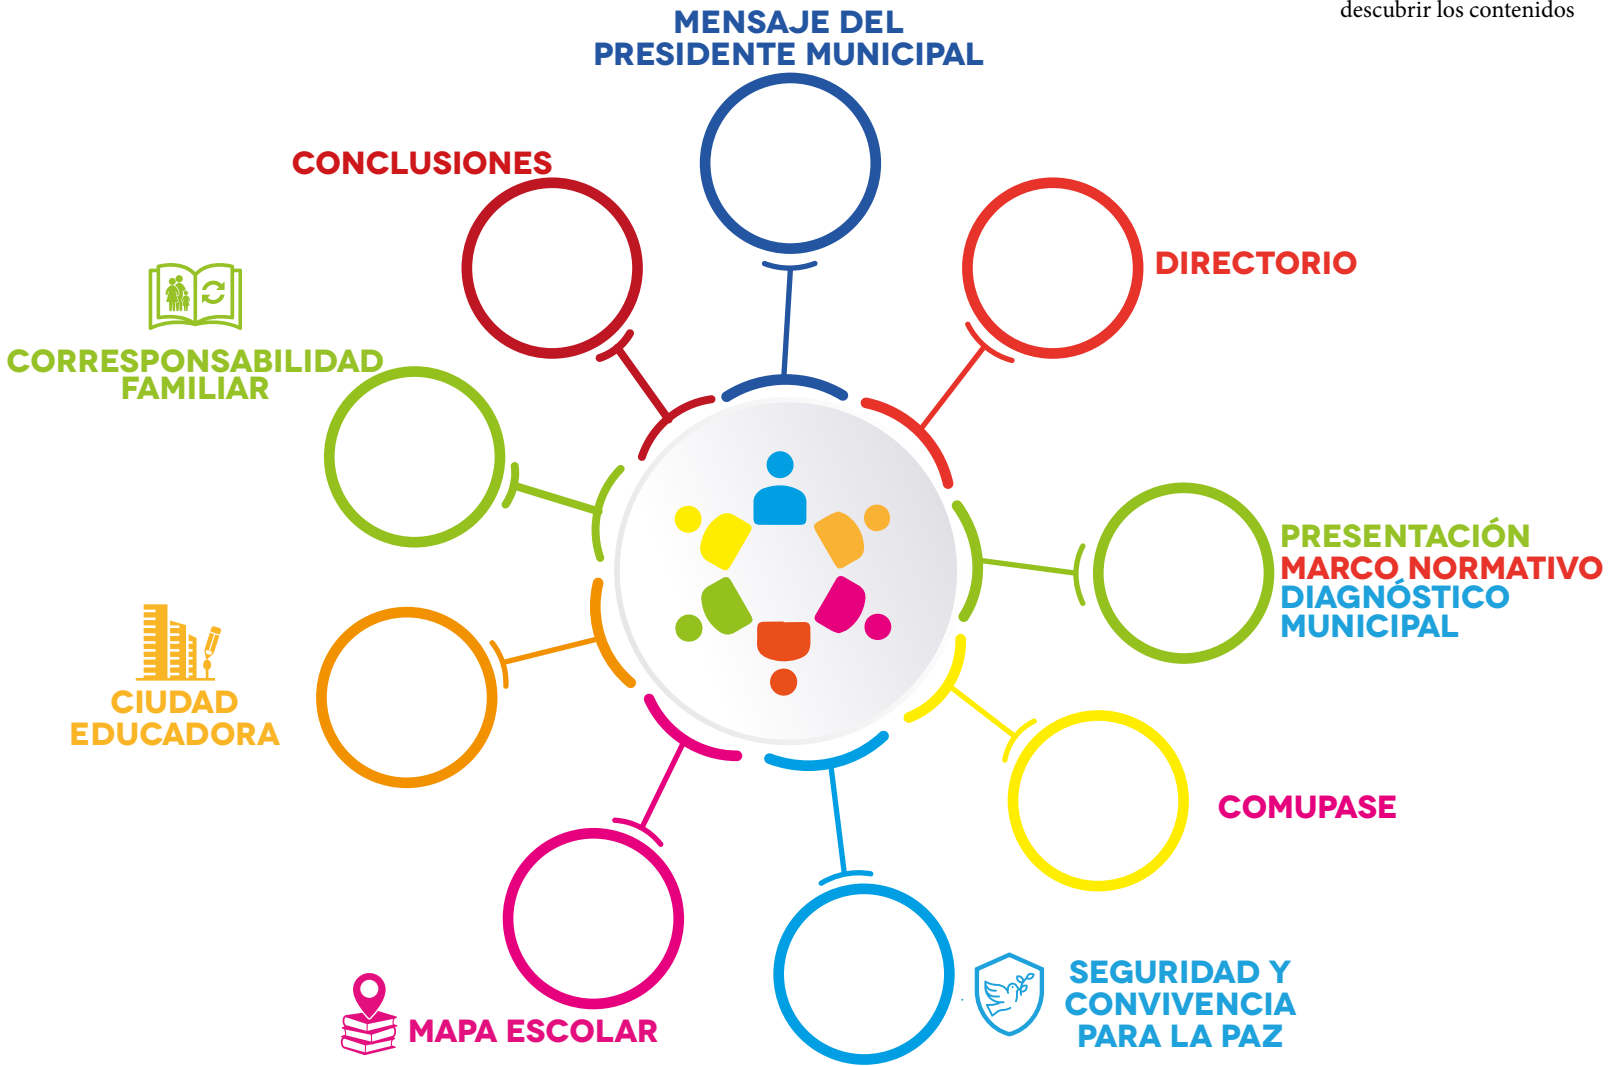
descubrir los contenidos

MENSAJE DEL PRESIDENTE MUNICIPAL

CONCLUSIONES

DIRECTORIO

CORRESPONSABILIDAD FAMILIAR

PRESENTACIÓN
MARCO NORMATIVO
DIAGNÓSTICO MUNICIPAL

CIUDAD EDUCADORA

COMUPASE

SEGURIDAD Y CONVIVENCIA PARA LA PAZ

MAPA ESCOLAR